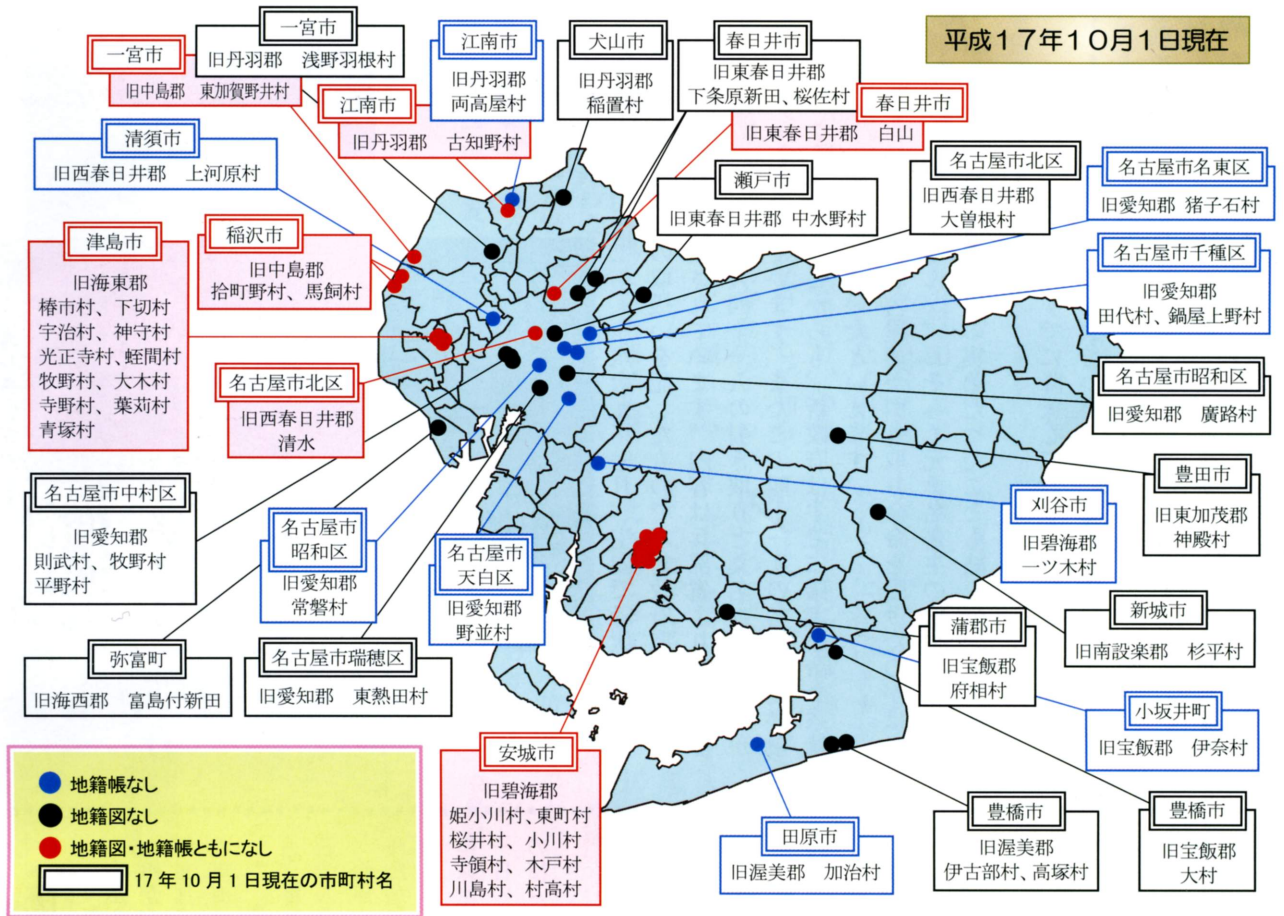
平成17年10月1日現在

一宮市
旧丹羽郡　浅野羽根村

一宮市
旧中島郡　東加賀野井村

江南市
旧丹羽郡
両高屋村

犬山市
旧丹羽郡
稲置村

春日井市
旧東春日井郡
下条原新田、桜佐村

春日井市
旧東春日井郡　白山

江南市
旧丹羽郡　古知野村

清須市
旧西春日井郡　上河原村

瀬戸市
旧東春日井郡　中水野村

名古屋市北区
旧西春日井郡
大曽根村

名古屋市名東区
旧愛知郡　猪子石村

津島市
旧海東郡
椿市村、下切村
宇治村、神守村
光正寺村、蛭間村
牧野村、大木村
寺野村、葉苅村
青塚村

稲沢市
旧中島郡
拾町野村、馬飼村

名古屋市千種区
旧愛知郡
田代村、鍋屋上野村

名古屋市北区
旧西春日井郡
清水

名古屋市昭和区
旧愛知郡　廣路村

豊田市
旧東加茂郡
神殿村

名古屋市中村区
旧愛知郡
則武村、牧野村
平野村

名古屋市
昭和区
旧愛知郡
常磐村

名古屋市
天白区
旧愛知郡
野並村

刈谷市
旧碧海郡
一ツ木村

新城市
旧南設楽郡　杉平村

弥富町
旧海西郡　富島付新田

名古屋市瑞穂区
旧愛知郡　東熱田村

蒲郡市
旧宝飯郡
府相村

小坂井町
旧宝飯郡　伊奈村

地籍帳なし
地籍図なし
地籍図・地籍帳ともになし
17年10月1日現在の市町村名

安城市
旧碧海郡
姫小川村、東町村
桜井村、小川村
寺領村、木戸村
川島村、村高村

田原市
旧渥美郡　加治村

豊橋市
旧渥美郡
伊古部村、高塚村

豊橋市
旧宝飯郡
大村